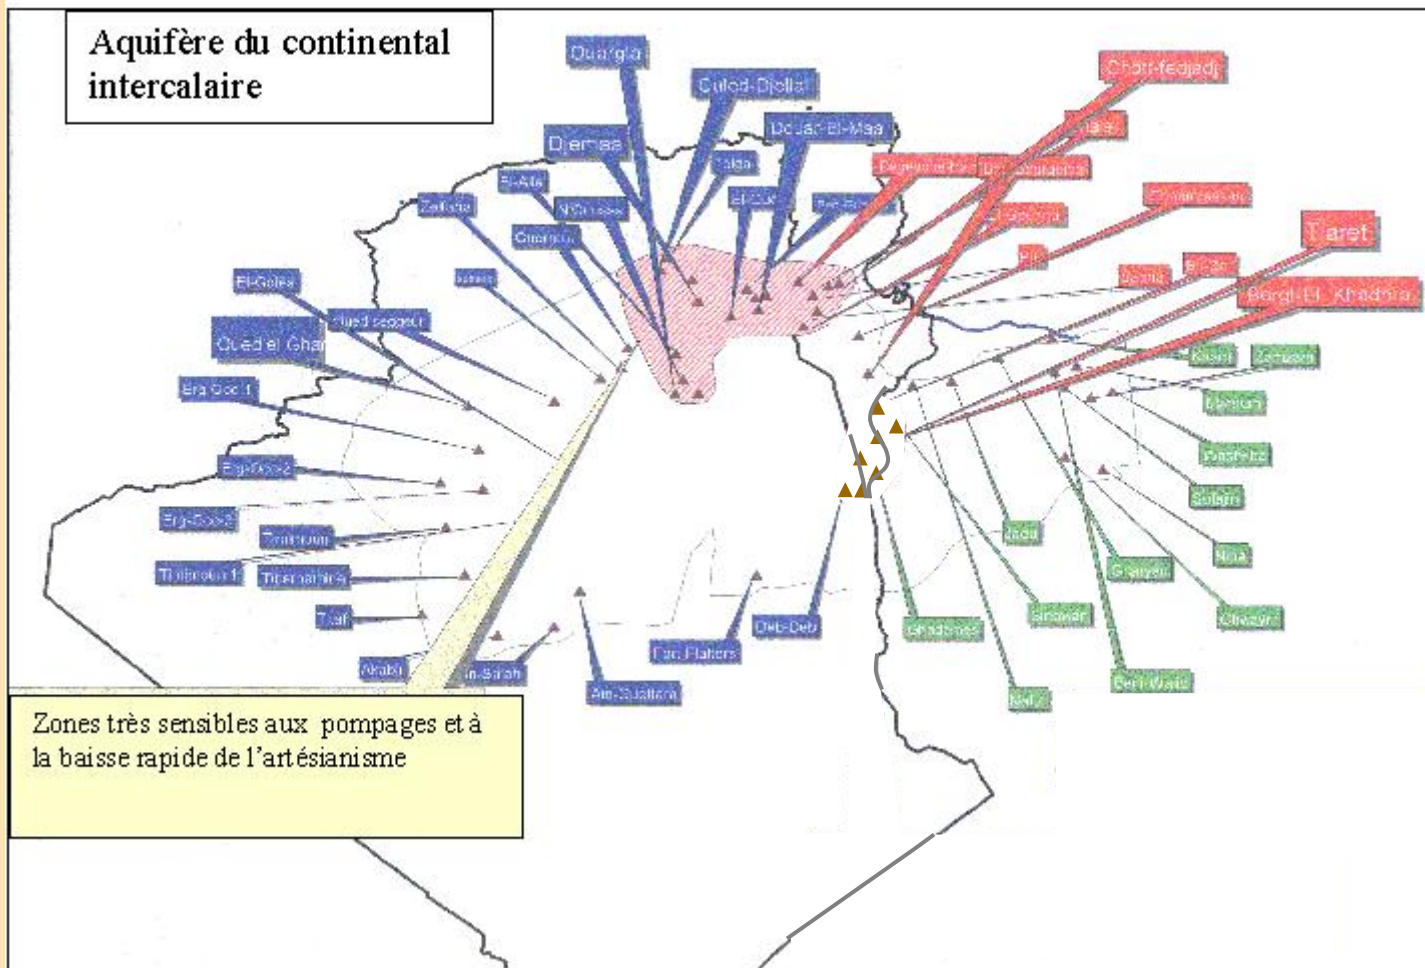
Aquifère du continental intercalaire

Ouargla
Ouled-Djellal
Djemaa
Douar-El-Maa
Tolga
El-Alia
N'Goussa
El-Oued
Ben-Guecha
Zelfana
Guerrara
El-Golea
Oued seggeur
Oued el Gha
Erg Gdi 1
Erg-Gdi-2
Erg-Gdi-3
Timimoun
Tilimoun 1
Tinerkouk
Tsaf
Akabli
In-Salah
Ain-Guettara
Fort Flatters
Deb-Deb
Chott-fedjadj
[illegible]
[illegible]
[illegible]
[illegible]
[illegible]
Taret
Borgi-El_Khadhra
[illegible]
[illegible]
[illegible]
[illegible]
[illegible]
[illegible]
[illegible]
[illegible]
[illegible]
Nina
Ghadames
Sinawan
Ghazayil
Beni-Walid
Nalut

Zones très sensibles aux pompages et à la baisse rapide de l'artésianisme